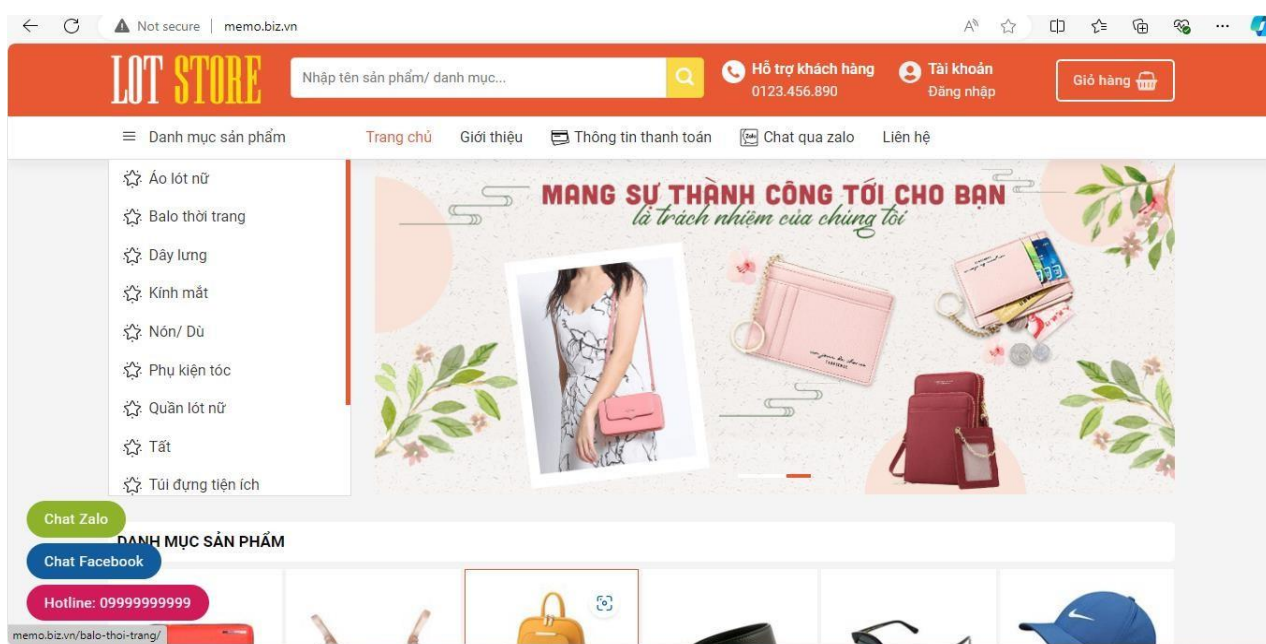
Not secure | memo.biz.vn

LOT STORE

Nhập tên sản phẩm/ danh mục...

Hỗ trợ khách hàng
0123.456.890

Tài khoản
Đăng nhập

Giỏ hàng

Danh mục sản phẩm

Trang chủ

Giới thiệu

Thông tin thanh toán

Chat qua zalo

Liên hệ

Áo lót nữ

Balo thời trang

Dây lưng

Kính mắt

Nón/ Dù

Phụ kiện tóc

Quần lót nữ

Tất

Túi đựng tiện ích

MANG SỰ THÀNH CÔNG TỚI CHO BẠN
là trách nhiệm của chúng tôi

Chat Zalo

DANH MỤC SẢN PHẨM

Chat Facebook

Hotline: 09999999999

memo.biz.vn/balo-thoi-trang/